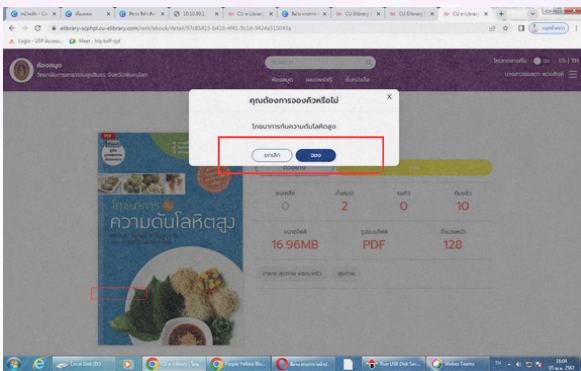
หน้าหลัก - CU | ค้นหา | CU e-Library | CU e-Library

elibrary-scphpl.cu-elibrary.com/ent/ebook/detail/97c85415-b410-4f41-9c1d-9424a515043a

ห้องสมุด
วิทยาลัยการสาธารณสุขสิรินธร จังหวัดพิษณุโลก

ห้องสมุด | ผลงานหนังสือ | ติดต่อเรา

คุณต้องการจองคิวหรือไม่

โภชนาการกับความดันโลหิตสูง

ยกเลิก | จอง

×

โภชนาการ กับ ความดันโลหิตสูง

ยืมได้ | ถูกจอง | รอคิว | ยืมแล้ว

0 | 2 | 0 | 10

16.96MB | PDF | 128

TH 20:04